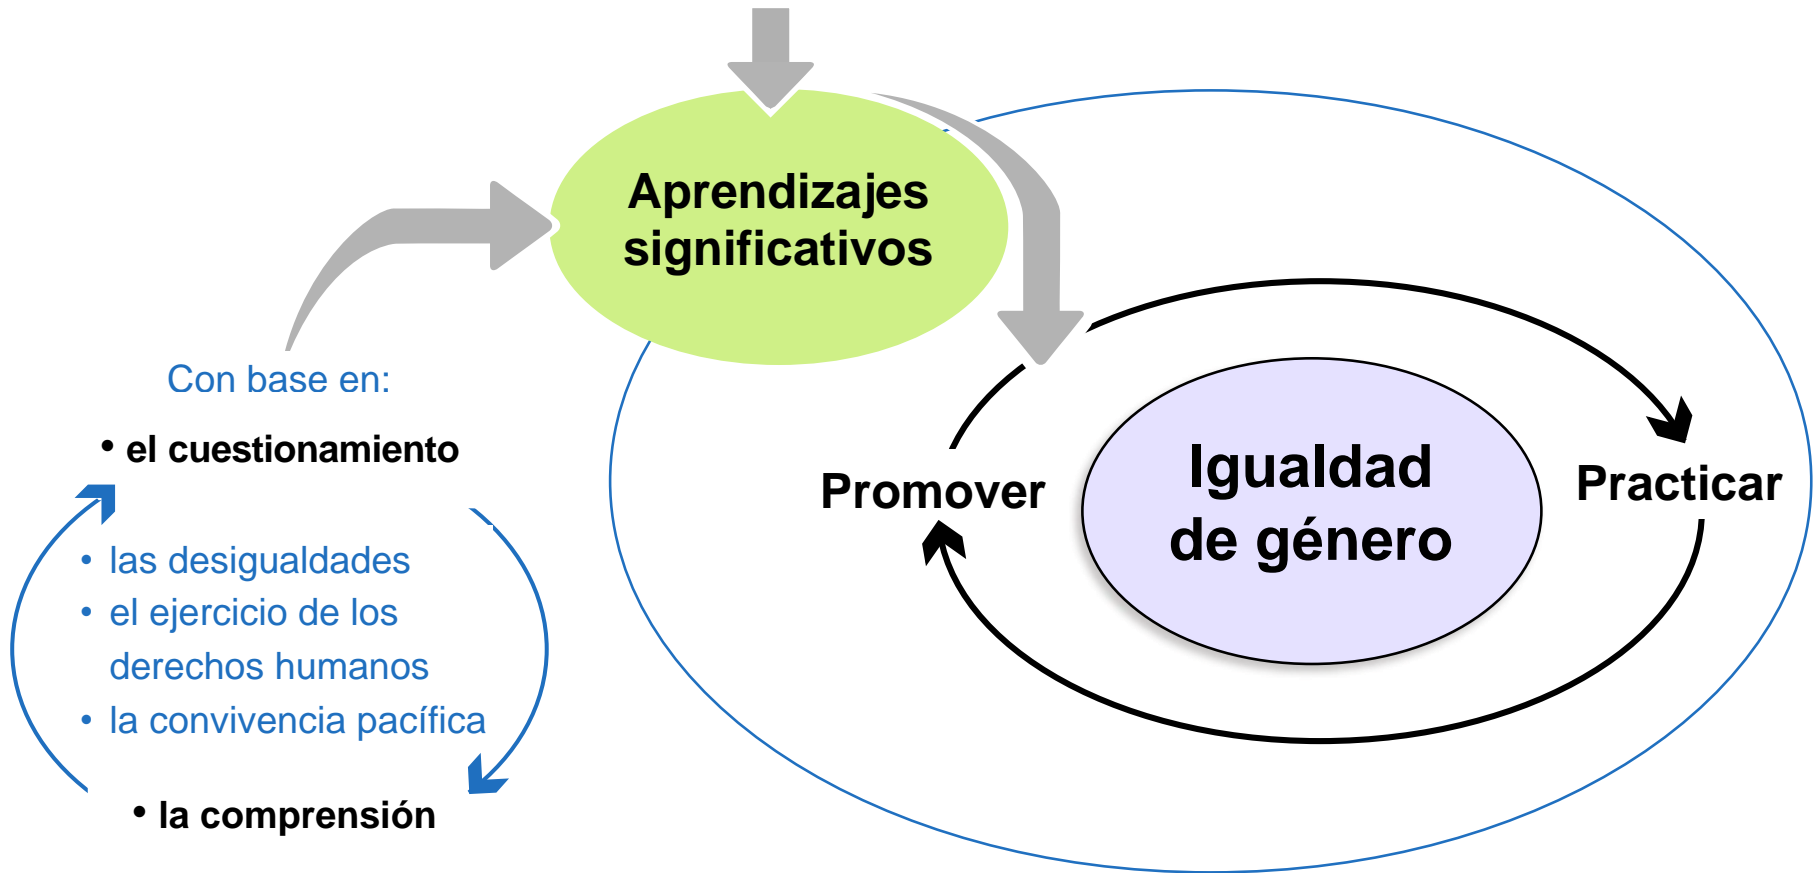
Aprendizajes significativos

Con base en:

• el cuestionamiento

• las desigualdades
• el ejercicio de los derechos humanos
• la convivencia pacífica

• la comprensión

Promover

Igualdad de género

Practicar